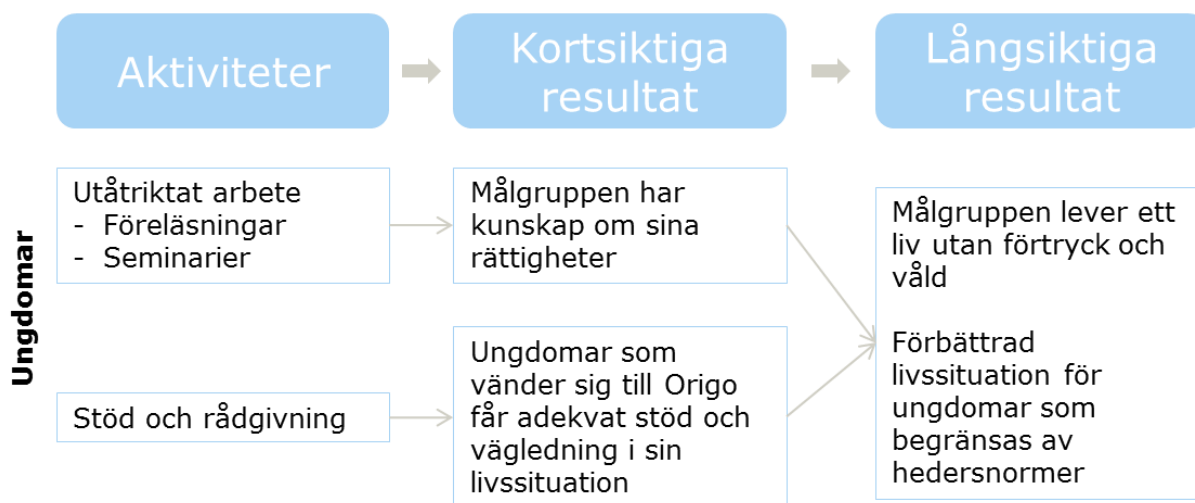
Aktiviteter

Kortsiktiga resultat

Långsiktiga resultat

Ungdomar

Utåtriktat arbete
- Föreläsningar
- Seminarier

Stöd och rådgivning

Målgruppen har kunskap om sina rättigheter

Ungdomar som vänder sig till Origo får adekvat stöd och vägledning i sin livssituation

Målgruppen lever ett liv utan förtryck och våld

Förbättrad livssituation för ungdomar som begränsas av hedersnormer